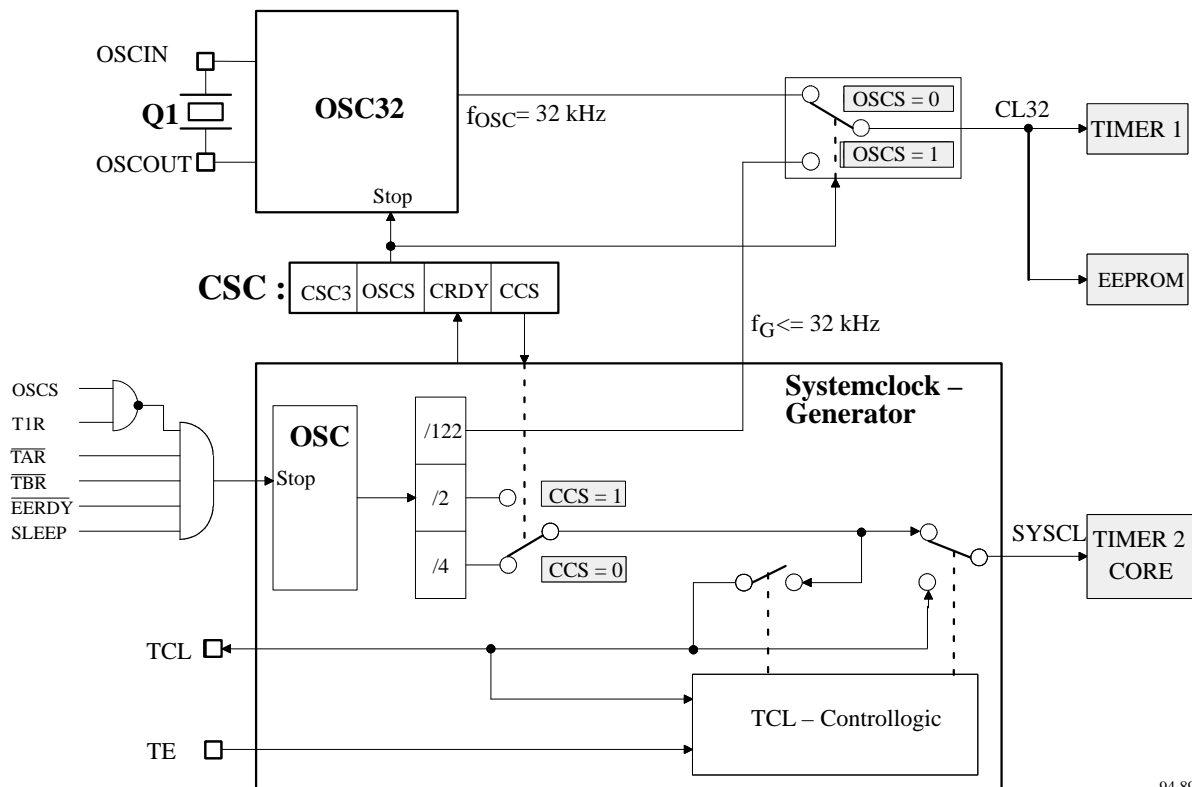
OSCIN
Q1
OSCOUT
OSC32
Stop
$f_{OSC}$= 32 kHz
OSCS = 0
OSCS = 1
CL32
TIMER 1
EEPROM
CSC : CSC3 OSCS CRDY CCS
$f_G$<= 32 kHz
Systemclock – Generator
OSCS
T1R
$\overline{TAR}$
$\overline{TBR}$
$\overline{EERDY}$
SLEEP
OSC
Stop
/122
/2
/4
CCS = 1
CCS = 0
SYSCL
TIMER 2
CORE
TCL
TE
TCL – Controllogic
94 8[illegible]